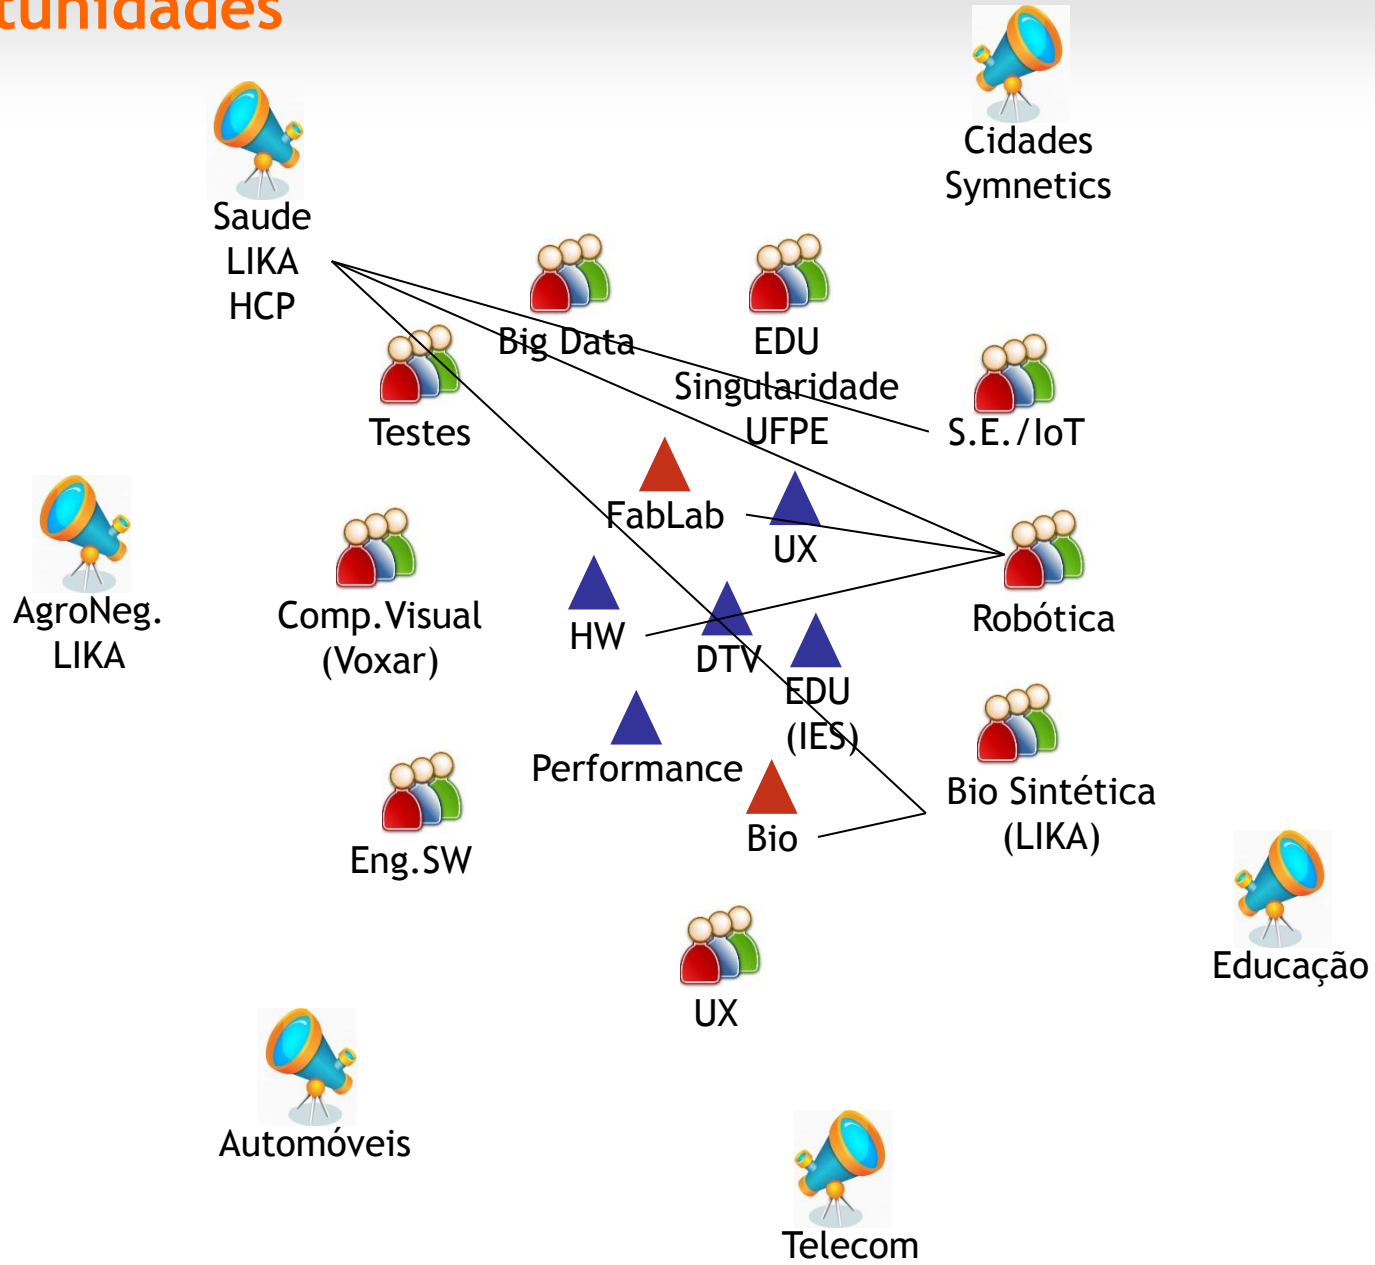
tunidades

Cidades
Symnetics

Saude
LIKA
HCP

Big Data

EDU
Singularidade
UFPE

S.E./IoT

Testes

FabLab

UX

Robótica

AgroNeg.
LIKA

Comp.Visual
(Voxar)

HW

DTV

EDU
(IES)

Performance

Bio Sintética
(LIKA)

Bio

Eng.SW

Educação

UX

Automóveis

Telecom